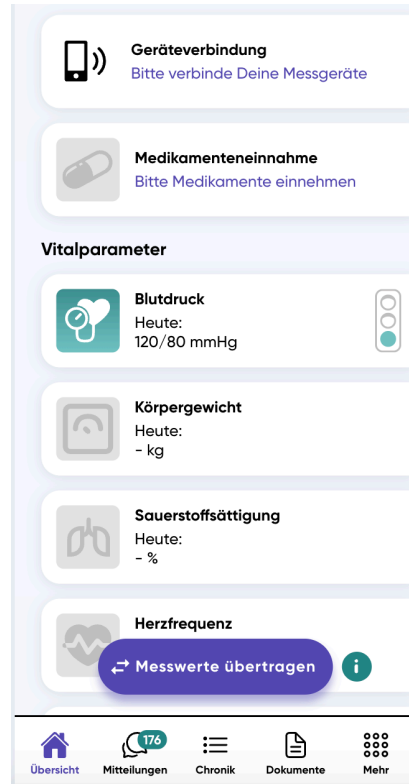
Geräteverbindung
Bitte verbinde Deine Messgeräte

Medikamenteneinnahme
Bitte Medikamente einnehmen

Vitalparameter

Blutdruck
Heute:
120/80 mmHg

Körpergewicht
Heute:
- kg

Sauerstoffsättigung
Heute:
- %

Herzfrequenz

Messwerte übertragen

i

Übersicht
176
Mitteilungen
Chronik
Dokumente
Mehr